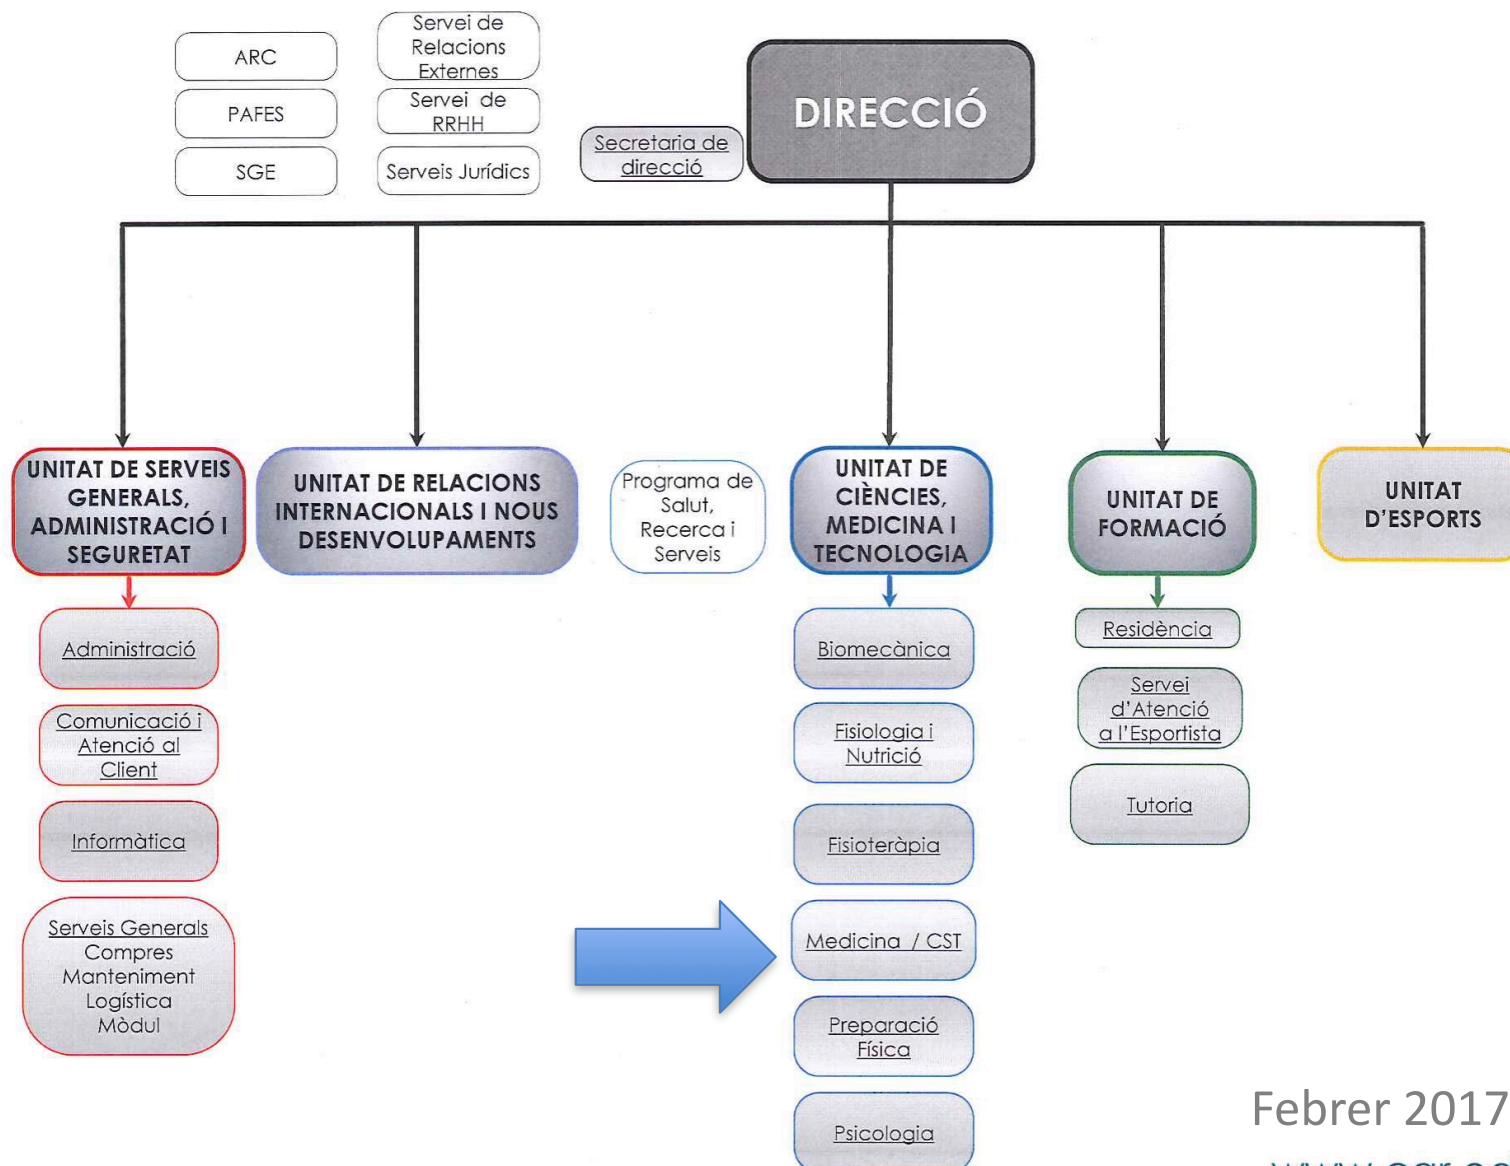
ARC

Servei de Relacions Externes

PAFES

Servei de RRHH

SGE

Serveis Jurídics

Secretaria de direcció

DIRECCIÓ

UNITAT DE SERVEIS GENERALS, ADMINISTRACIÓ I SEGURETAT

UNITAT DE RELACIONS INTERNACIONALS I NOUS DESENVOLUPAMENTS

Programa de Salut, Recerca i Serveis

UNITAT DE CIÈNCIES, MEDICINA I TECNOLOGIA

UNITAT DE FORMACIÓ

UNITAT D'ESPORTS

Administració

Comunicació i Atenció al Client

Informàtica

Serveis Generals
Compres
Manteniment
Logística
Mòdul

Biomecànica

Fisiologia i Nutrició

Fisioteràpia

Medicina / CST

Preparació Física

Psicologia

Residència

Servei d'Atenció a l'Esportista

Tutoria

Febrer 2017

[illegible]